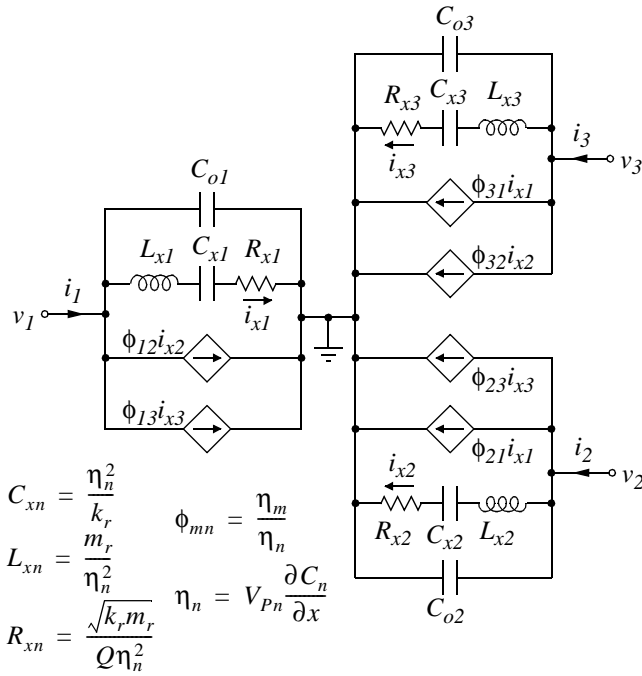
$C_{o3}$
$R_{x3}$ $C_{x3}$ $L_{x3}$
$i_{x3}$
$i_3$
$v_3$
$\phi_{31}i_{x1}$
$\phi_{32}i_{x2}$
$C_{o1}$
$L_{x1}$ $C_{x1}$ $R_{x1}$
$i_1$
$v_1$
$i_{x1}$
$\phi_{12}i_{x2}$
$\phi_{13}i_{x3}$
$\phi_{23}i_{x3}$
$\phi_{21}i_{x1}$
$i_2$
$v_2$
$i_{x2}$
$R_{x2}$ $C_{x2}$ $L_{x2}$
$C_{o2}$

$C_{xn} = \frac{\eta_n^2}{k_r}$

$L_{xn} = \frac{m_r}{\eta_n^2}$

$R_{xn} = \frac{\sqrt{k_r m_r}}{Q\eta_n^2}$

$\phi_{mn} = \frac{\eta_m}{\eta_n}$

$\eta_n = V_{Pn}\frac{\partial C_n}{\partial x}$